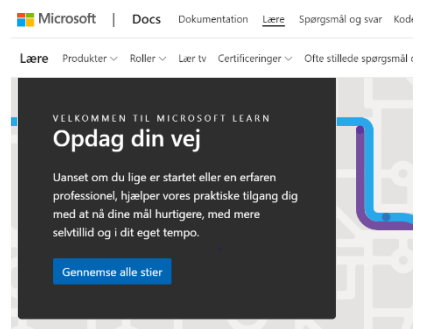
Microsoft | Docs Dokumentation Lære Spørgsmål og svar Kode

Lære Produkter Roller Lær tv Certificeringer Ofte stillede spørgsmål o

VELKOMMEN TIL MICROSOFT LEARN

Opdag din vej

Uanset om du lige er startet eller en erfaren professionel, hjælper vores praktiske tilgang dig med at nå dine mål hurtigere, med mere selvtillid og i dit eget tempo.

Gennemse alle stier